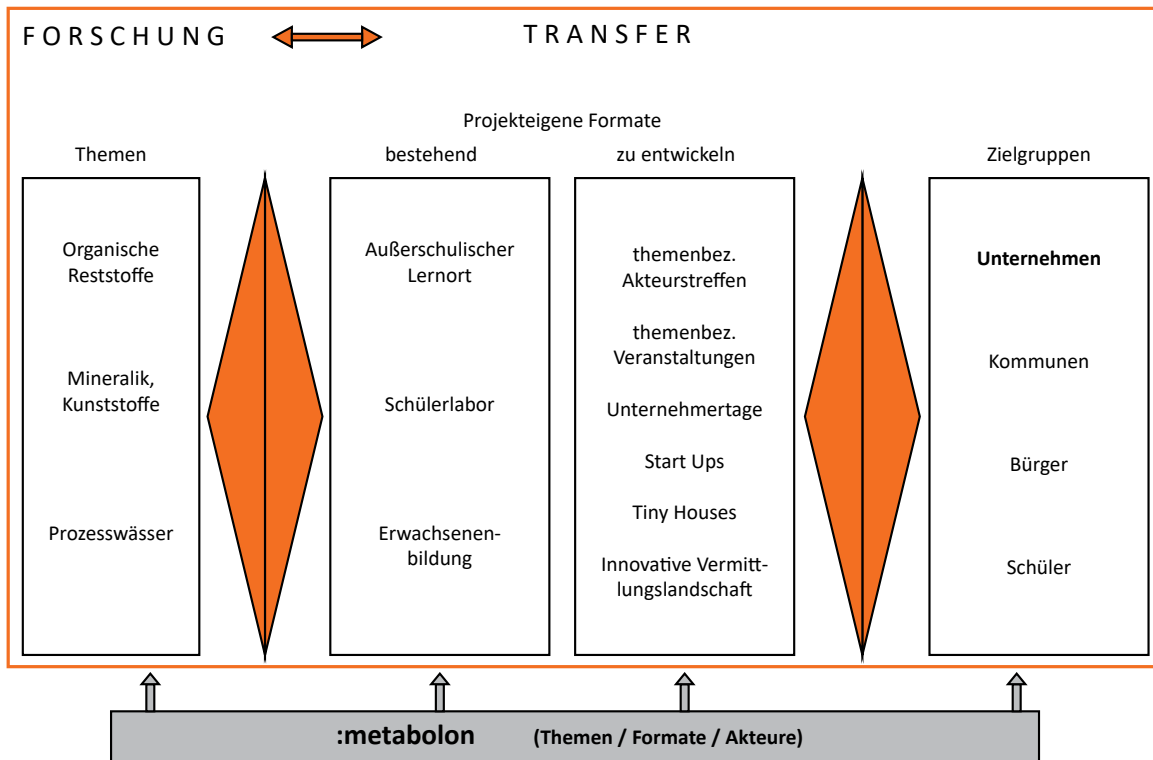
FORSCHUNG TRANSFER

Projekteigene Formate

Themen

Organische Reststoffe

Mineralik, Kunststoffe

Prozesswässer

bestehend

Außerschulischer Lernort

Schülerlabor

Erwachsenenbildung

zu entwickeln

themenbez. Akteurstreffen

themenbez. Veranstaltungen

Unternehmertage

Start Ups

Tiny Houses

Innovative Vermittlungslandschaft

Zielgruppen

Unternehmen

Kommunen

Bürger

Schüler

:metabolon (Themen / Formate / Akteure)